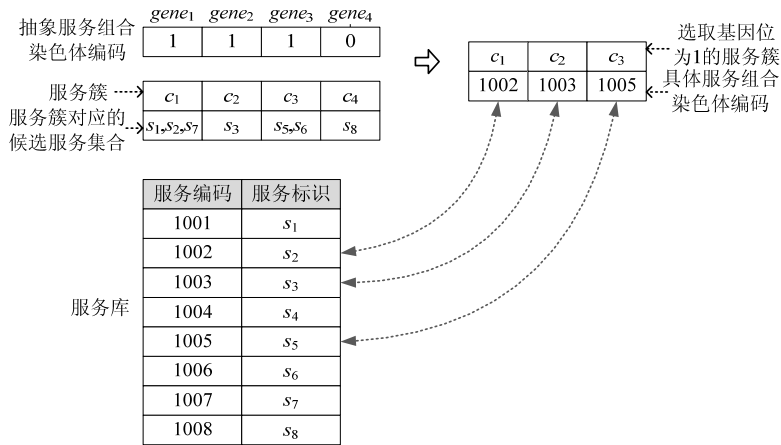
抽象服务组合染色体编码

| $gene_1$ | $gene_2$ | $gene_3$ | $gene_4$ |
|---|---|---|---|
| 1 | 1 | 1 | 0 |

服务簇

服务簇对应的候选服务集合

| $c_1$ | $c_2$ | $c_3$ | $c_4$ |
|---|---|---|---|
| $s_1$,$s_2$,$s_7$ | $s_3$ | $s_5$,$s_6$ | $s_8$ |

| $c_1$ | $c_2$ | $c_3$ |
|---|---|---|
| 1002 | 1003 | 1005 |

选取基因位为1的服务簇

具体服务组合染色体编码

服务库

| 服务编码 | 服务标识 |
|---|---|
| 1001 | $s_1$ |
| 1002 | $s_2$ |
| 1003 | $s_3$ |
| 1004 | $s_4$ |
| 1005 | $s_5$ |
| 1006 | $s_6$ |
| 1007 | $s_7$ |
| 1008 | $s_8$ |